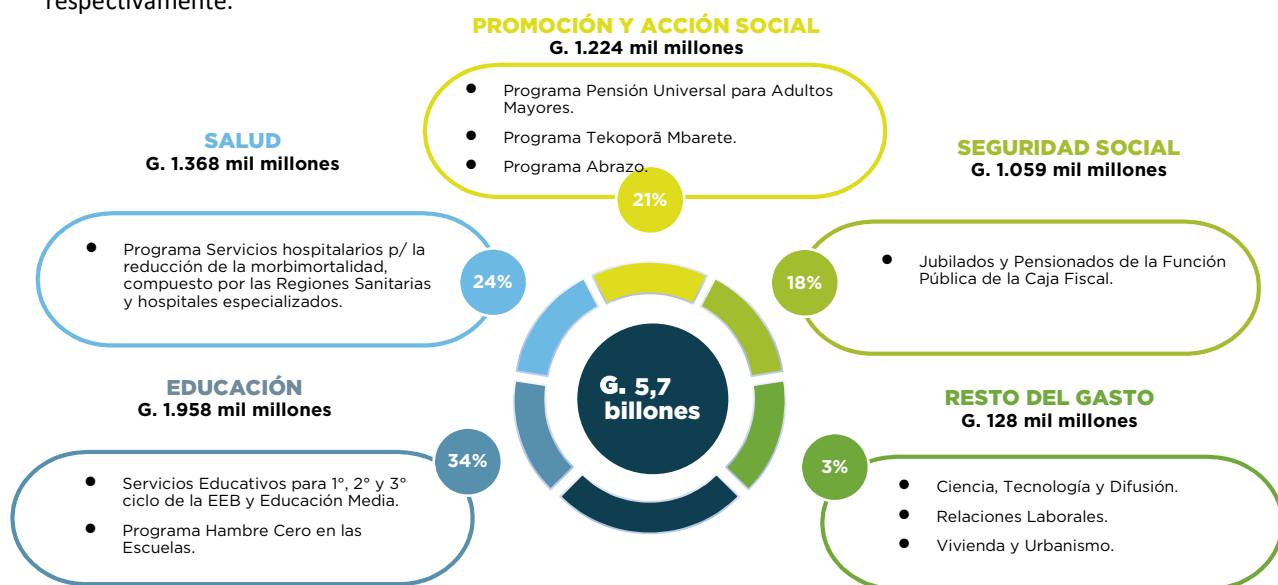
respectivamente.

PROMOCIÓN Y ACCIÓN SOCIAL
G. 1.224 mil millones

- Programa Pensión Universal para Adultos Mayores.
- Programa Tekoporã Mbarete.
- Programa Abrazo.

21%

SALUD
G. 1.368 mil millones

- Programa Servicios hospitalarios p/ la reducción de la morbimortalidad, compuesto por las Regiones Sanitarias y hospitales especializados.

24%

SEGURIDAD SOCIAL
G. 1.059 mil millones

- Jubilados y Pensionados de la Función Pública de la Caja Fiscal.

18%

G. 5,7 billones

EDUCACIÓN
G. 1.958 mil millones

34%

- Servicios Educativos para 1°, 2° y 3° ciclo de la EEB y Educación Media.
- Programa Hambre Cero en las Escuelas.

RESTO DEL GASTO
G. 128 mil millones

3%

- Ciencia, Tecnología y Difusión.
- Relaciones Laborales.
- Vivienda y Urbanismo.